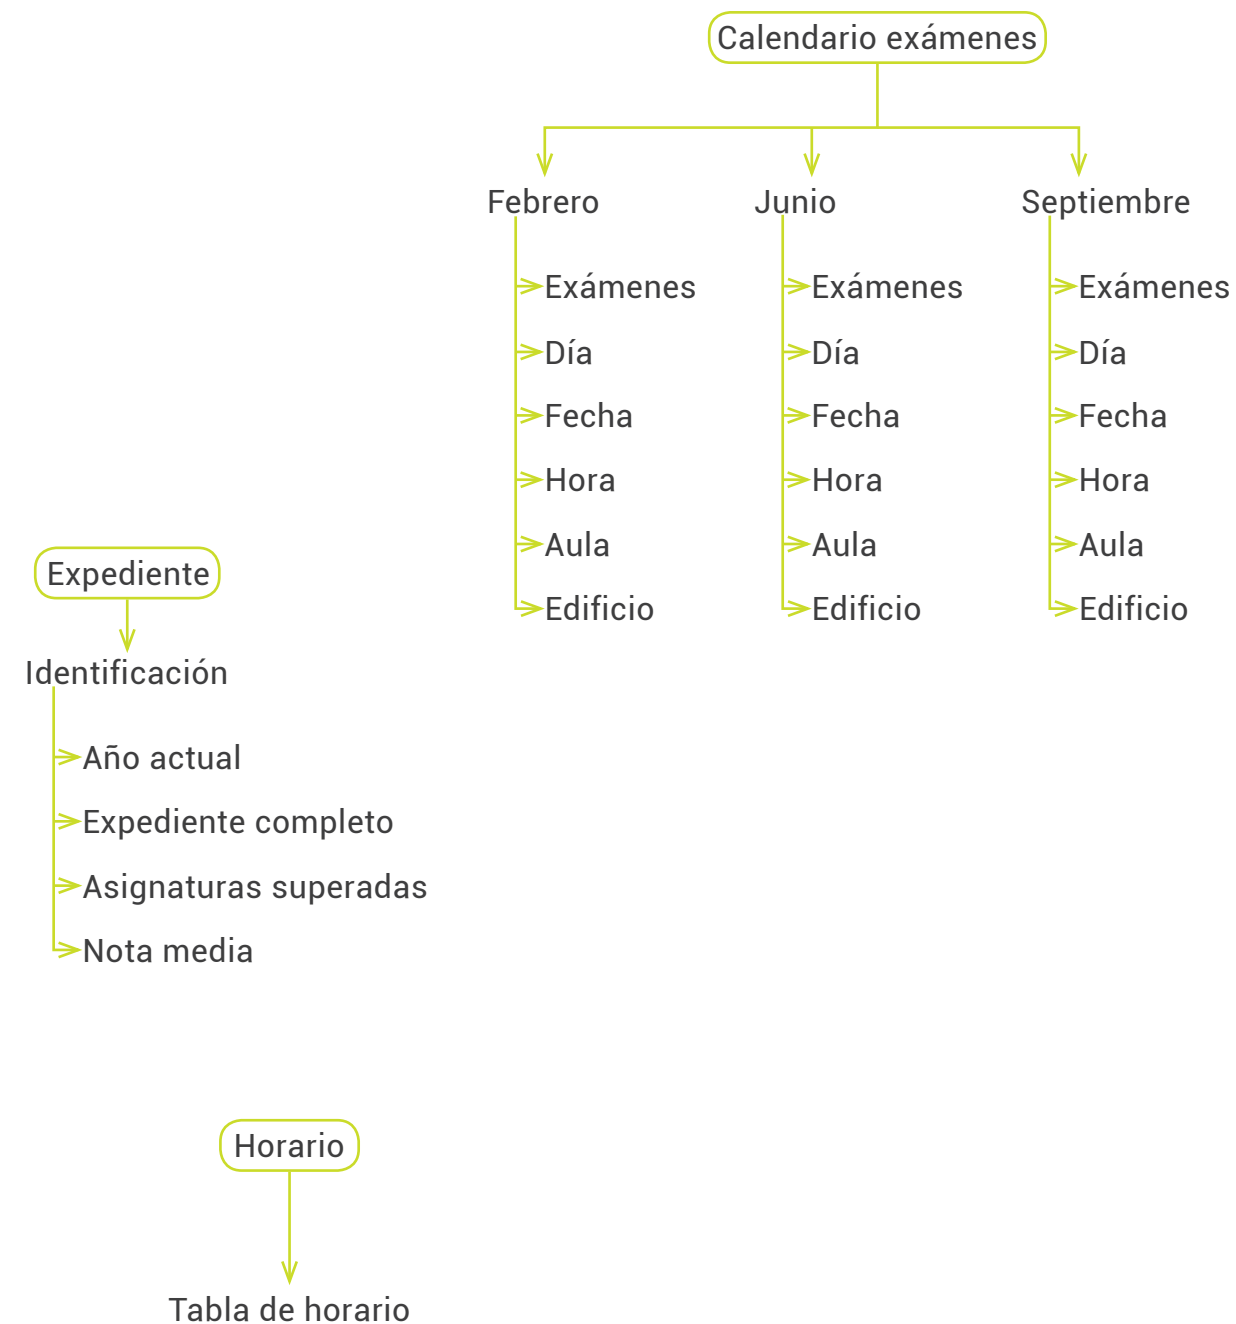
Calendario exámenes

Febrero

Exámenes
Día
Fecha
Hora
Aula
Edificio

Junio

Exámenes
Día
Fecha
Hora
Aula
Edificio

Septiembre

Exámenes
Día
Fecha
Hora
Aula
Edificio

Expediente

Identificación

Año actual
Expediente completo
Asignaturas superadas
Nota media

Horario

Tabla de horario